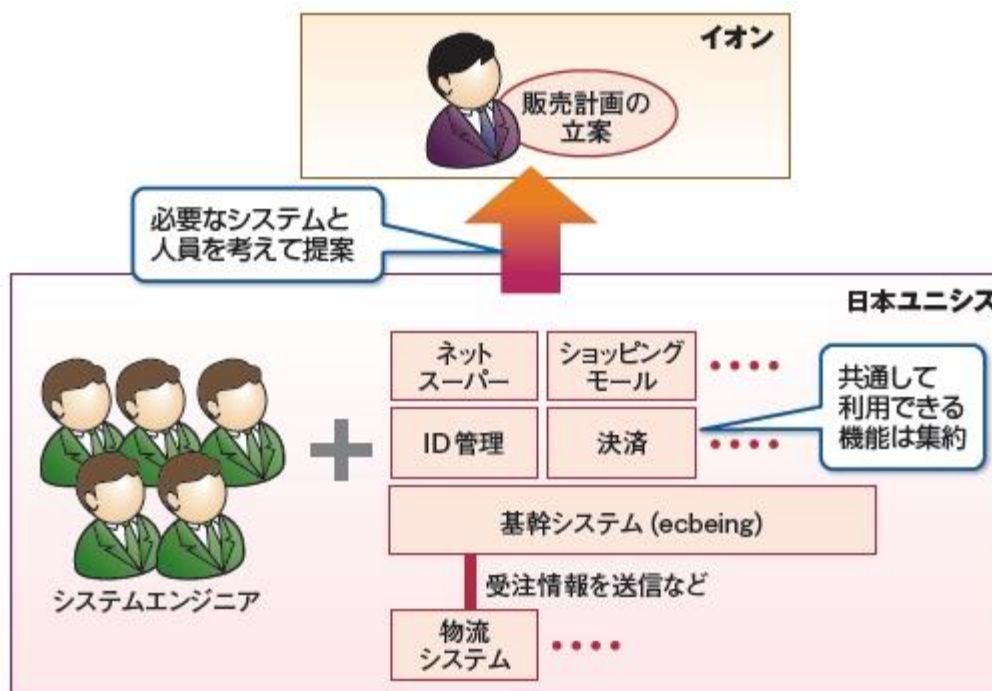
イオン

販売計画の立案

必要なシステムと人員を考えて提案

日本ユニシス

ネットスーパー

ショッピングモール

••••

共通して利用できる機能は集約

ID 管理

決済

••••

基幹システム (ecbeing)

受注情報を送信など

システムエンジニア

物流システム

••••